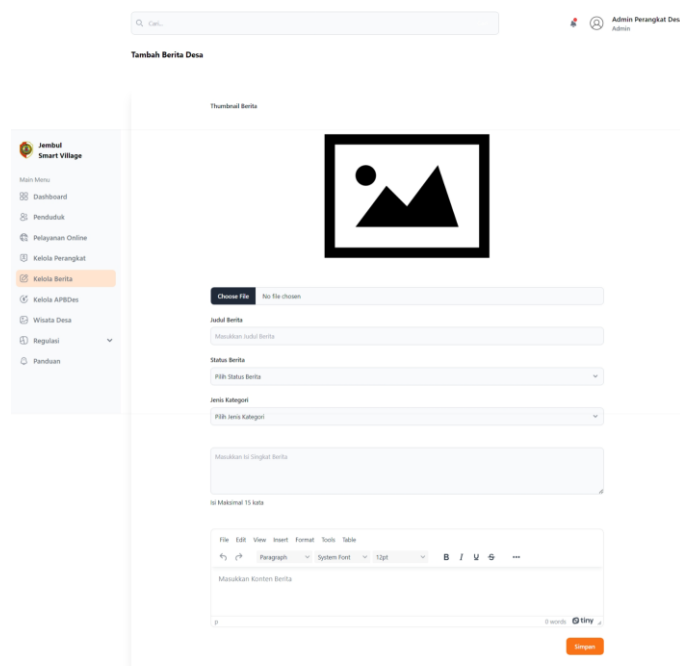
Cari...

Admin Perangkat Des
Admin

Tambah Berita Desa

Jembul
Smart Village

Main Menu
Dashboard
Penduduk
Pelayanan Online
Kelola Perangkat
Kelola Berita
Kelola APBDes
Wisata Desa
Regulasi
Panduan

Thumbnail Berita

Choose File No file chosen

Judul Berita
Masukkan Judul Berita

Status Berita
Pilih Status Berita

Jenis Kategori
Pilih Jenis Kategori

Masukkan Isi Singkat Berita

Isi Maksimal 15 kata

File Edit View Insert Format Tools Table
Paragraph System Font 12pt B I U S ···
Masukkan Konten Berita
p 0 words tiny

Simpan